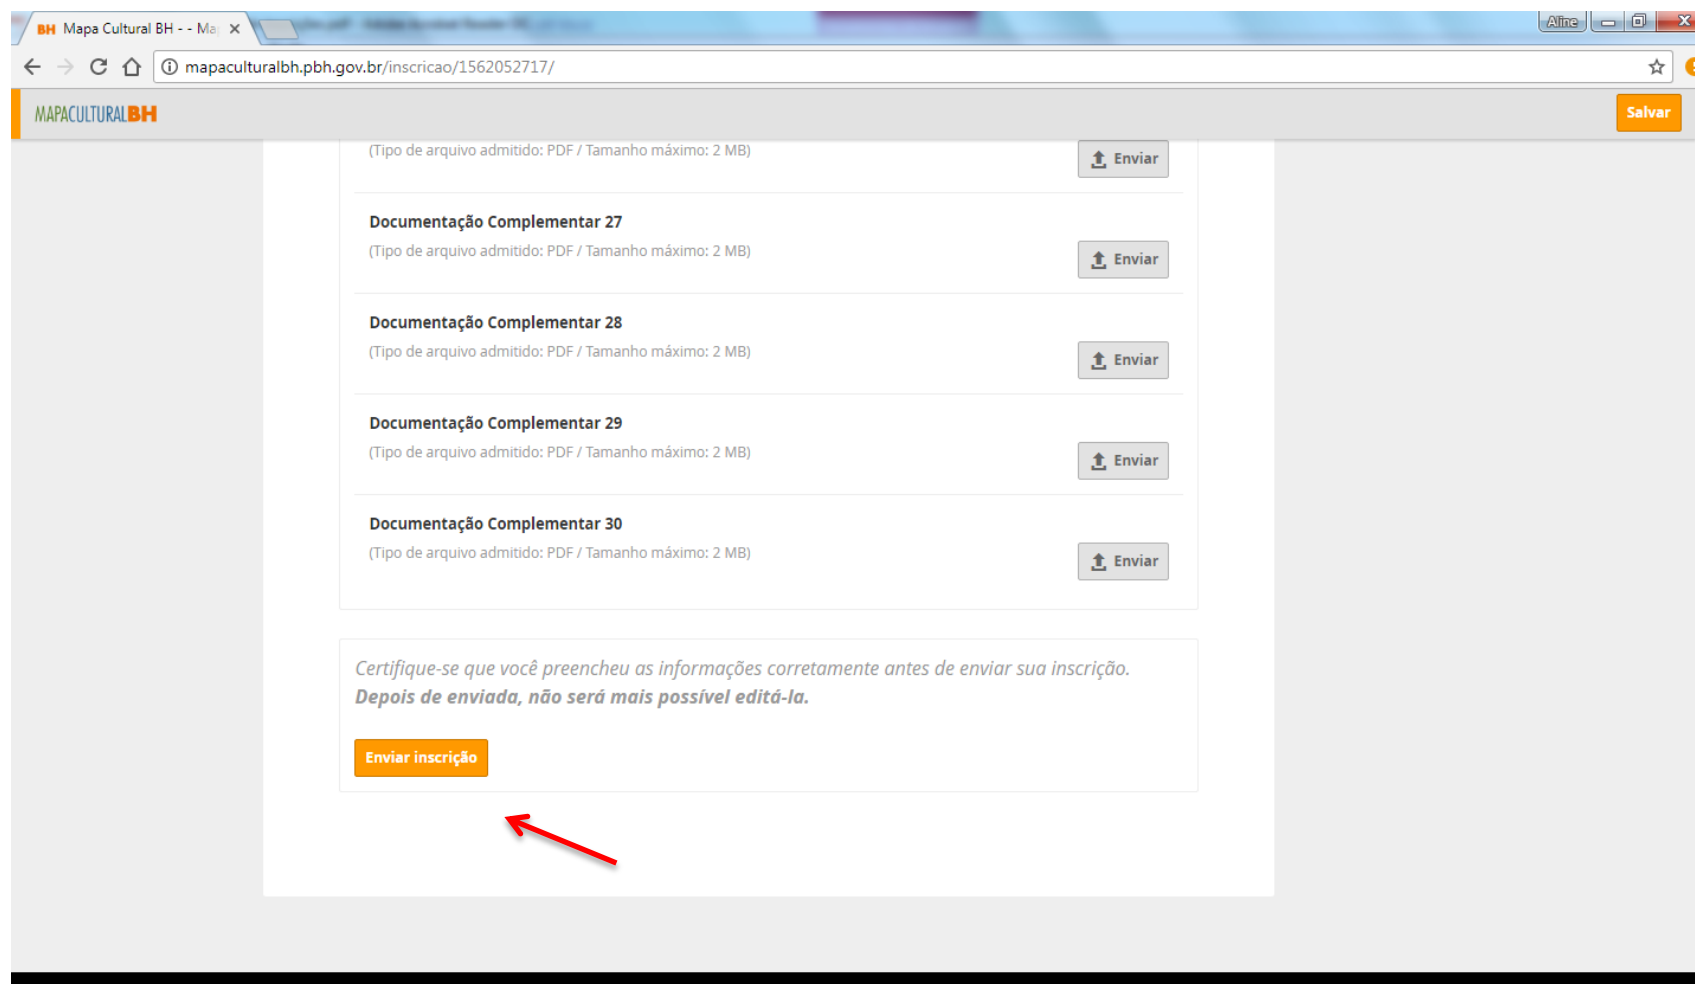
BH Mapa Cultural BH - - Ma ×

Aline

mapaculturalbh.pbh.gov.br/inscricao/1562052717/

MAPACULTURALBH

Salvar

(Tipo de arquivo admitido: PDF / Tamanho máximo: 2 MB)

Enviar

Documentação Complementar 27
(Tipo de arquivo admitido: PDF / Tamanho máximo: 2 MB)

Enviar

Documentação Complementar 28
(Tipo de arquivo admitido: PDF / Tamanho máximo: 2 MB)

Enviar

Documentação Complementar 29
(Tipo de arquivo admitido: PDF / Tamanho máximo: 2 MB)

Enviar

Documentação Complementar 30
(Tipo de arquivo admitido: PDF / Tamanho máximo: 2 MB)

Enviar

Certifique-se que você preencheu as informações corretamente antes de enviar sua inscrição. **Depois de enviada, não será mais possível editá-la.**

Enviar inscrição